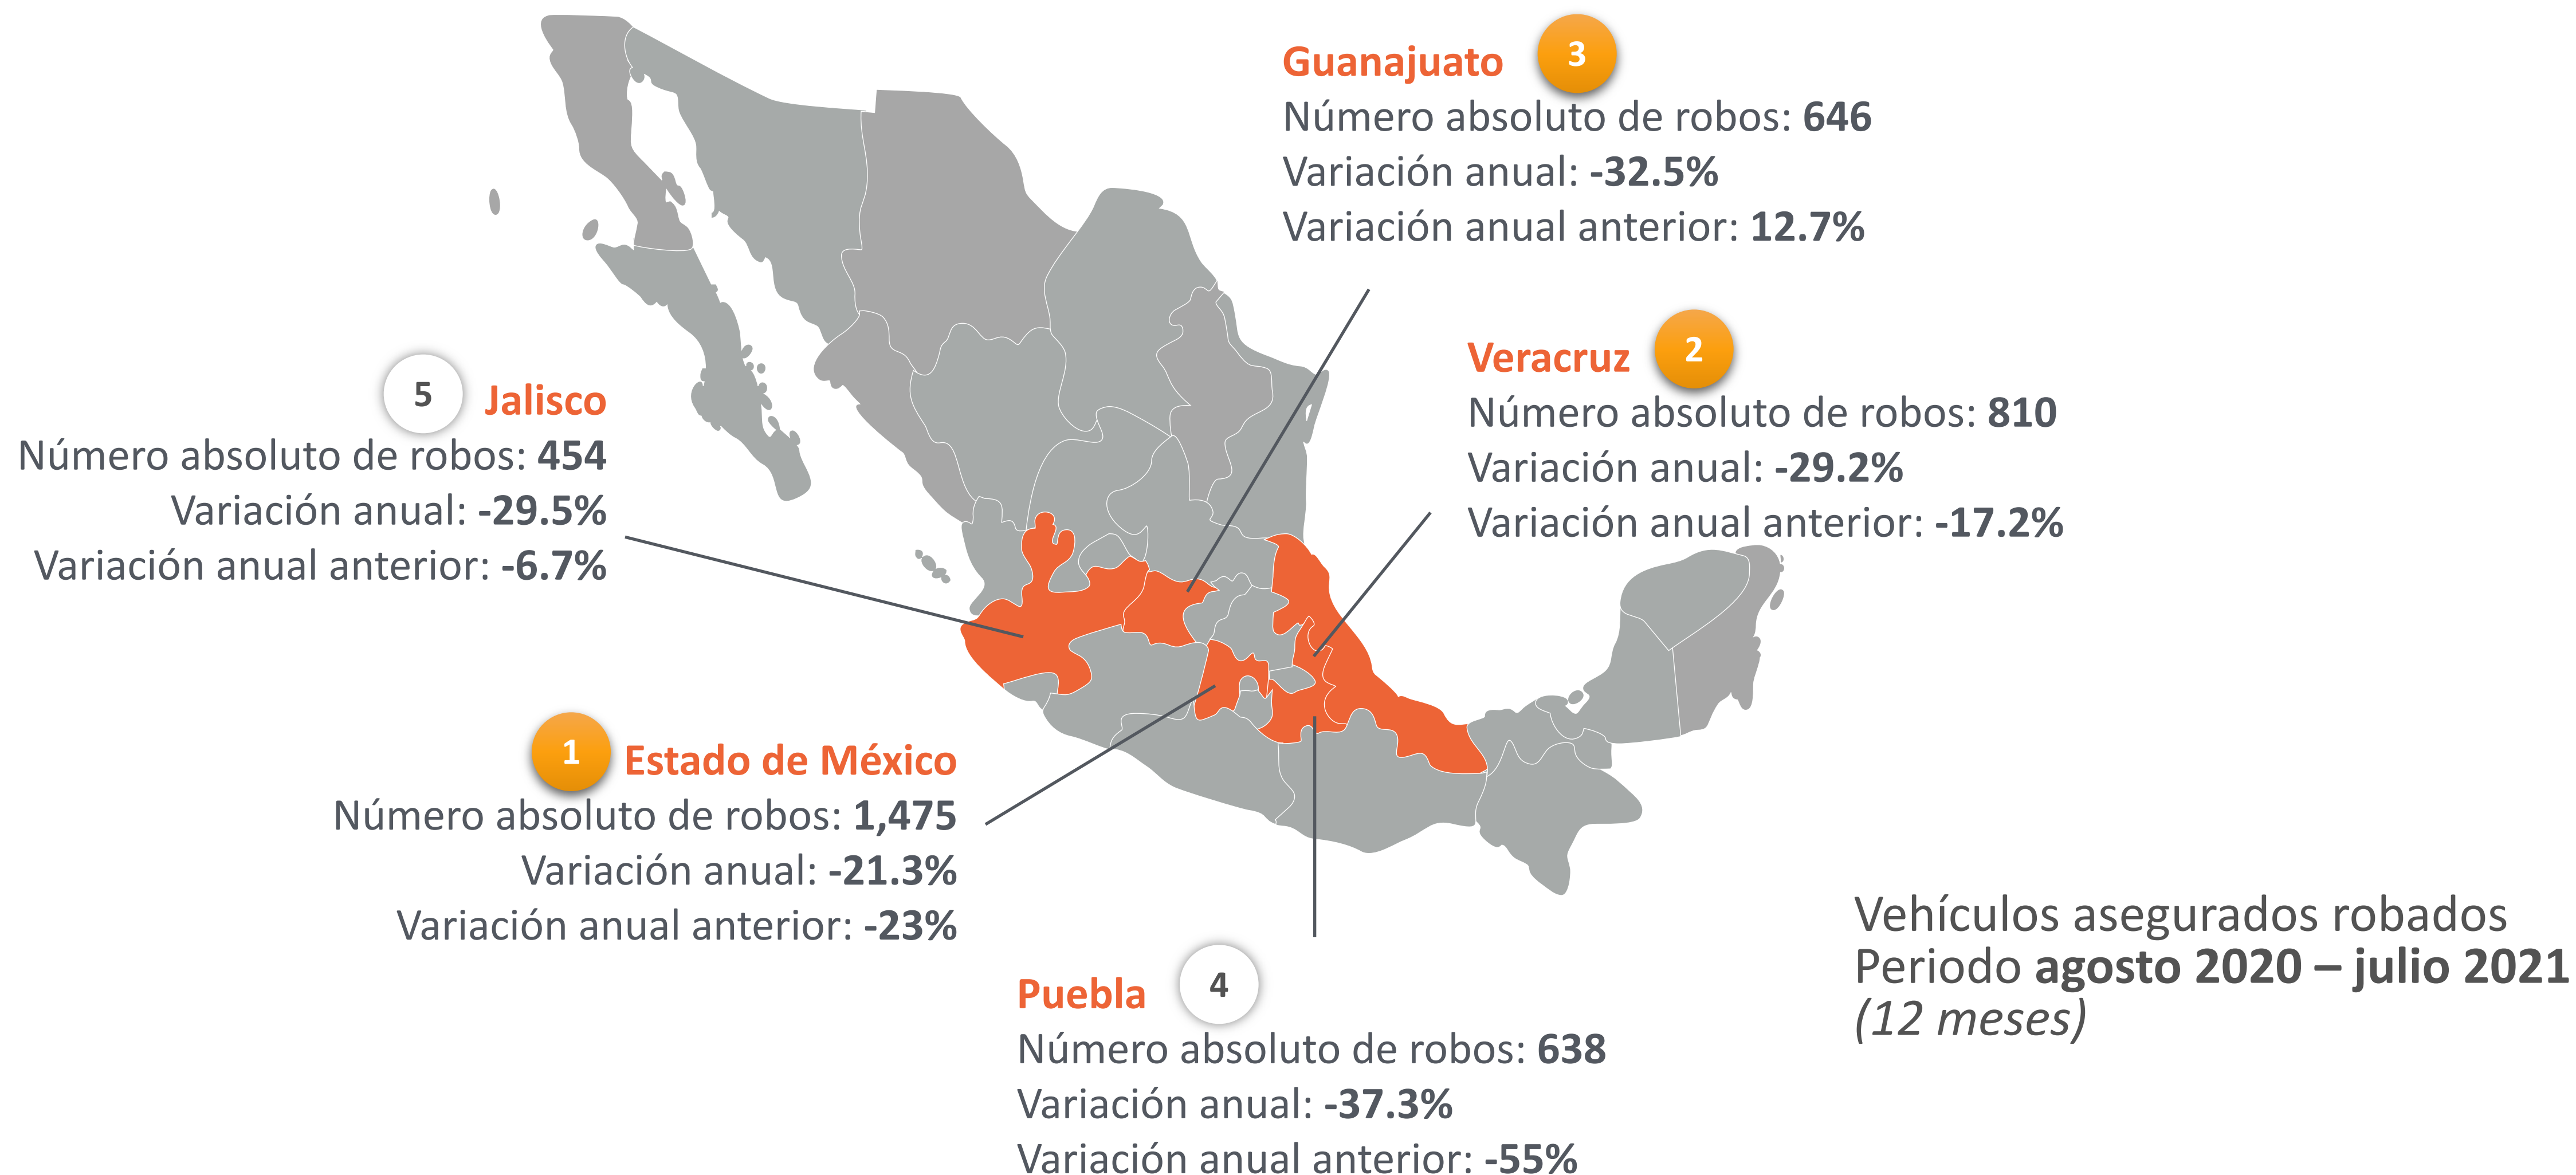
Guanajuato 3
Número absoluto de robos: 646
Variación anual: -32.5%
Variación anual anterior: 12.7%

Veracruz 2
Número absoluto de robos: 810
Variación anual: -29.2%
Variación anual anterior: -17.2%

5 Jalisco
Número absoluto de robos: 454
Variación anual: -29.5%
Variación anual anterior: -6.7%

1 Estado de México
Número absoluto de robos: 1,475
Variación anual: -21.3%
Variación anual anterior: -23%

Puebla 4
Número absoluto de robos: 638
Variación anual: -37.3%
Variación anual anterior: -55%

Vehículos asegurados robados
Periodo agosto 2020 – julio 2021
(12 meses)